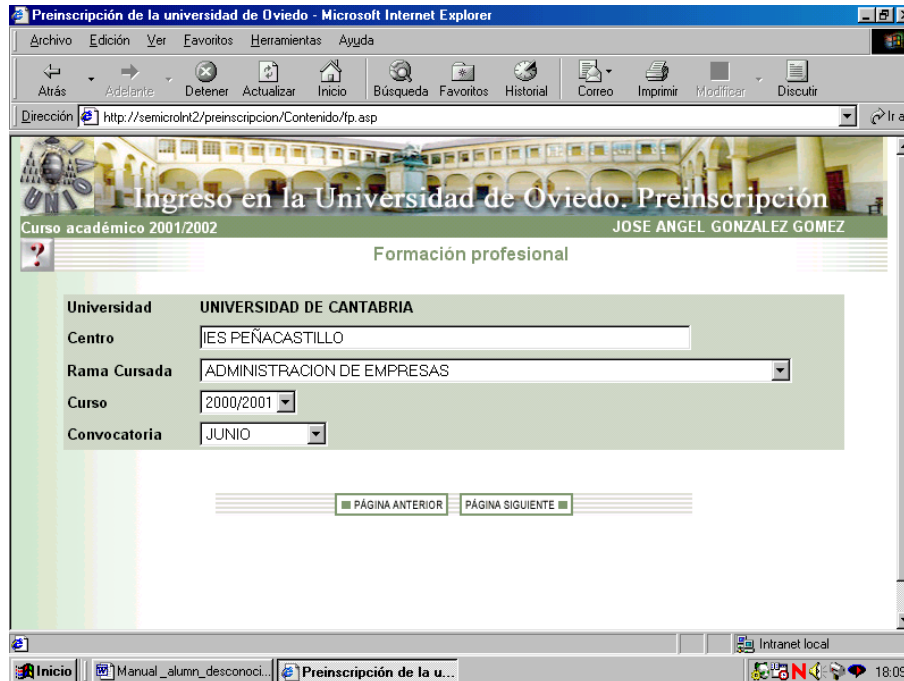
Preinscripción de la universidad de Oviedo - Microsoft Internet Explorer

Archivo Edición Ver Favoritos Herramientas Ayuda

Atrás Adelante Detener Actualizar Inicio Búsqueda Favoritos Historial Correo Imprimir Modificar Discutir

Dirección http://semicrolnt2/preinscripcion/Contenido/fp.asp

Ir a

Ingreso en la Universidad de Oviedo. Preinscripción

Curso académico 2001/2002

JOSE ANGEL GONZALEZ GOMEZ

?

Formación profesional

| Universidad | UNIVERSIDAD DE CANTABRIA |
|---|---|
| Centro | IES PEÑACASTILLO |
| Rama Cursada | ADMINISTRACION DE EMPRESAS |
| Curso | 2000/2001 |
| Convocatoria | JUNIO |

PÁGINA ANTERIOR PÁGINA SIGUIENTE

Intranet local

Inicio Manual _alumn_desconoci... Preinscripción de la u... 18:09